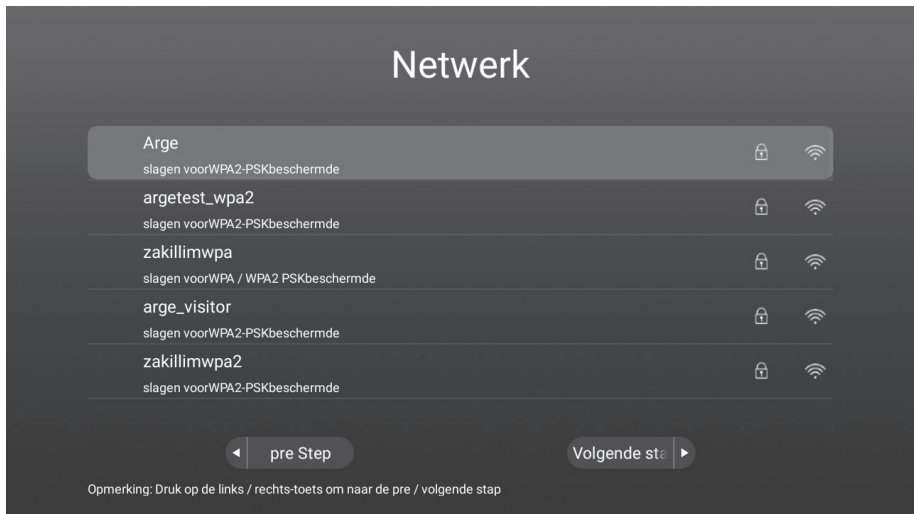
Netwerk

Arge
slagen voorWPA2-PSKbeschermde

argetest_wpa2
slagen voorWPA2-PSKbeschermde

zakillimwpa
slagen voorWPA / WPA2 PSKbeschermde

arge_visitor
slagen voorWPA2-PSKbeschermde

zakillimwpa2
slagen voorWPA2-PSKbeschermde

pre Step

Volgende sta

Opmerking: Druk op de links / rechts-toets om naar de pre / volgende stap